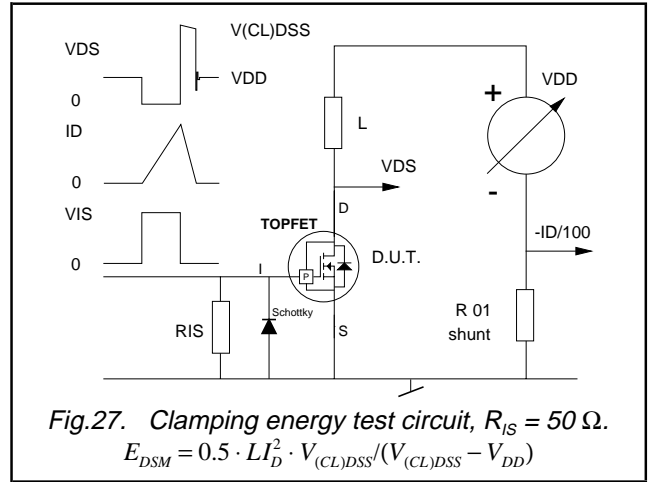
V(CL)DSS

VDS

VDD

0

ID

0

VIS

0

L

VDS

D

TOPFET

D.U.T.

P

I

Schottky

RIS

S

+

VDD

-

-ID/100

R 01
shunt

Fig.27. Clamping energy test circuit, $R_{IS}$ = 50 Ω.

$E_{DSM} = 0.5 \cdot LI_D^2 \cdot V_{(CL)DSS}/(V_{(CL)DSS} - V_{DD})$